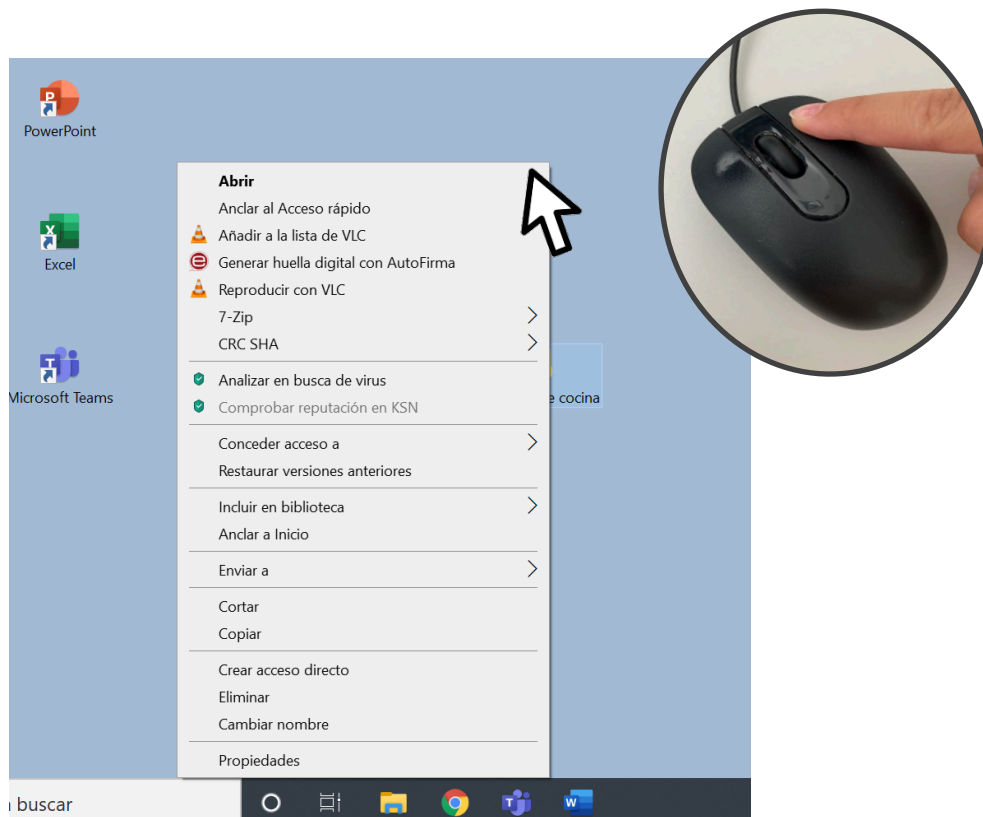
PowerPoint

Excel

Microsoft Teams

Abrir
Anclar al Acceso rápido
Añadir a la lista de VLC
Generar huella digital con AutoFirma
Reproducir con VLC
7-Zip
CRC SHA
Analizar en busca de virus
Comprobar reputación en KSN
Conceder acceso a
Restaurar versiones anteriores
Incluir en biblioteca
Anclar a Inicio
Enviar a
Cortar
Copiar
Crear acceso directo
Eliminar
Cambiar nombre
Propiedades

e cocina

buscar